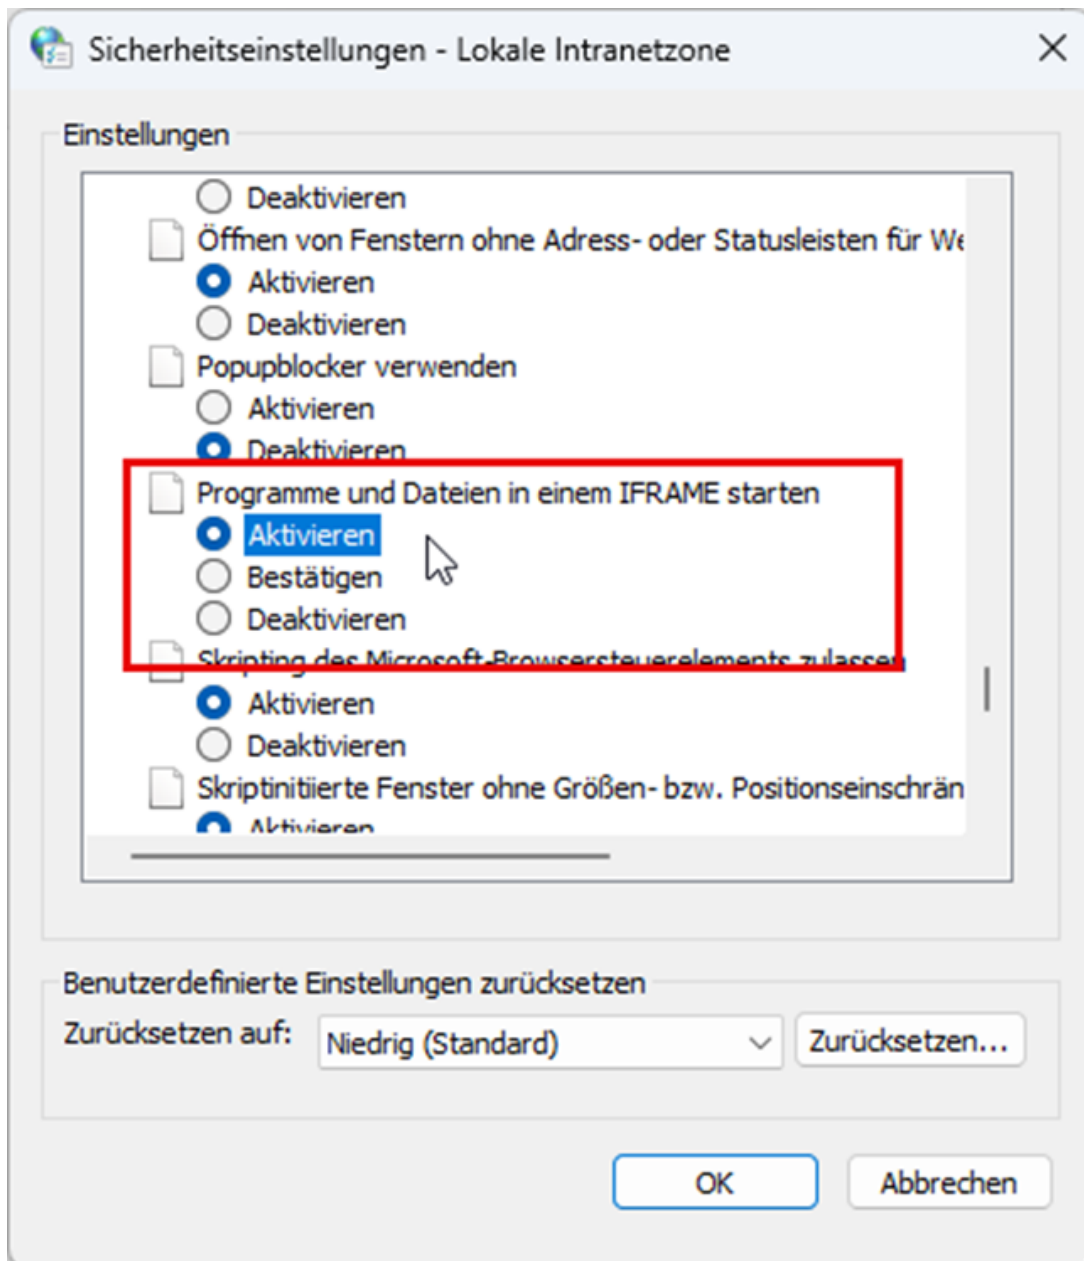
Sicherheitseinstellungen - Lokale Intranetzone

Einstellungen

Deaktivieren
Öffnen von Fenstern ohne Adress- oder Statusleisten für We
Aktivieren
Deaktivieren
Popupblocker verwenden
Aktivieren
Deaktivieren
Programme und Dateien in einem IFRAME starten
Aktivieren
Bestätigen
Deaktivieren
Skripting des Microsoft-Browsersteuerelements zulassen
Aktivieren
Deaktivieren
Skriptinitiierte Fenster ohne Größen- bzw. Positionseinschrän
Aktivieren

Benutzerdefinierte Einstellungen zurücksetzen
Zurücksetzen auf: Niedrig (Standard)
Zurücksetzen...

OK
Abbrechen